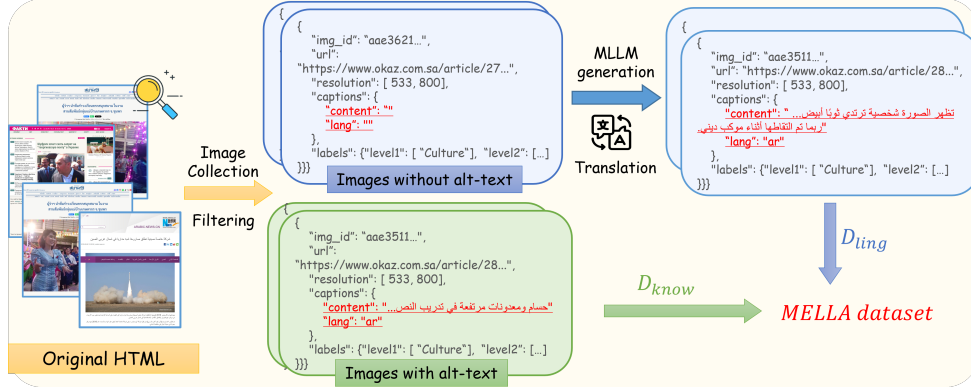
Original HTML

Image Collection

Filtering

{
{
"img_id": "aae3621...",
"url": "https://www.okaz.com.sa/article/27...",
"resolution": [ 533, 800],
"captions": {
"content": ""
"lang": ""
},
"labels": {"level1": [ "Culture"], "level2": [...]
}}}

Images without alt-text

MLLM generation

Translation

{
{
"img_id": "aae3511...",
"url": "https://www.okaz.com.sa/article/28...",
"resolution": [ 533, 800],
"captions": {
"content": " تظهر الصورة شخصية ترتدي ثوبًا أبيض... "ربما تم التقاطها أثناء موكب ديني.
"lang": "ar"
},
"labels": {"level1": [ "Culture"], "level2": [...]
}}}

$D_{ling}$

{
{
"img_id": "aae3511...",
"url": "https://www.okaz.com.sa/article/28...",
"resolution": [ 533, 800],
"captions": {
"content": "حسام ومعدونات مرتفعة في تدريب النصر..."
"lang": "ar"
},
"labels": {"level1": [ "Culture"], "level2": [...]
}}}

Images with alt-text

$D_{know}$

MELLA dataset